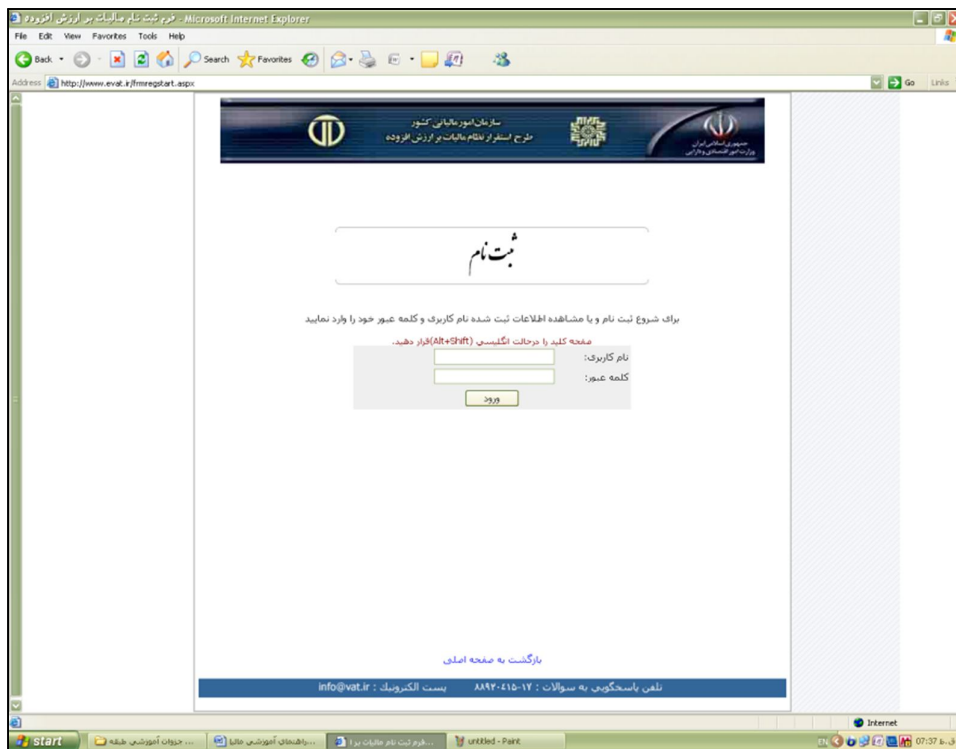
فرم ثبت نام مالیات بر ارزش افزوده - Microsoft Internet Explorer

File Edit View Favorites Tools Help

Back Search Favorites

Address http://www.evat.ir/frmregstart.aspx

Go Links

سازمان امور مالیاتی کشور
طرح استقرار نظام مالیات بر ارزش افزوده

جمهوری اسلامی ایران
وزارت امور اقتصادی و دارایی

ثبت نام

برای شروع ثبت نام و یا مشاهده اطلاعات ثبت شده نام کاربری و کلمه عبور خود را وارد نمایید

صفحه کلید را درحالت انگلیسی (Alt+Shift)قرار دهید.

نام کاربری:

کلمه عبور:

ورود

بازگشت به صفحه اصلی

تلفن پاسخگویی به سوالات : ۸۸۹۲۰۴۱۵-۱۷ پست الکترونیک : info@vat.ir

Internet

start

... جزوات آموزشی طبقه

...راهنمای آموزشی مالیا

...فرم ثبت نام مالیات برا

untitled - Paint

EN 07:37 ب.ظ